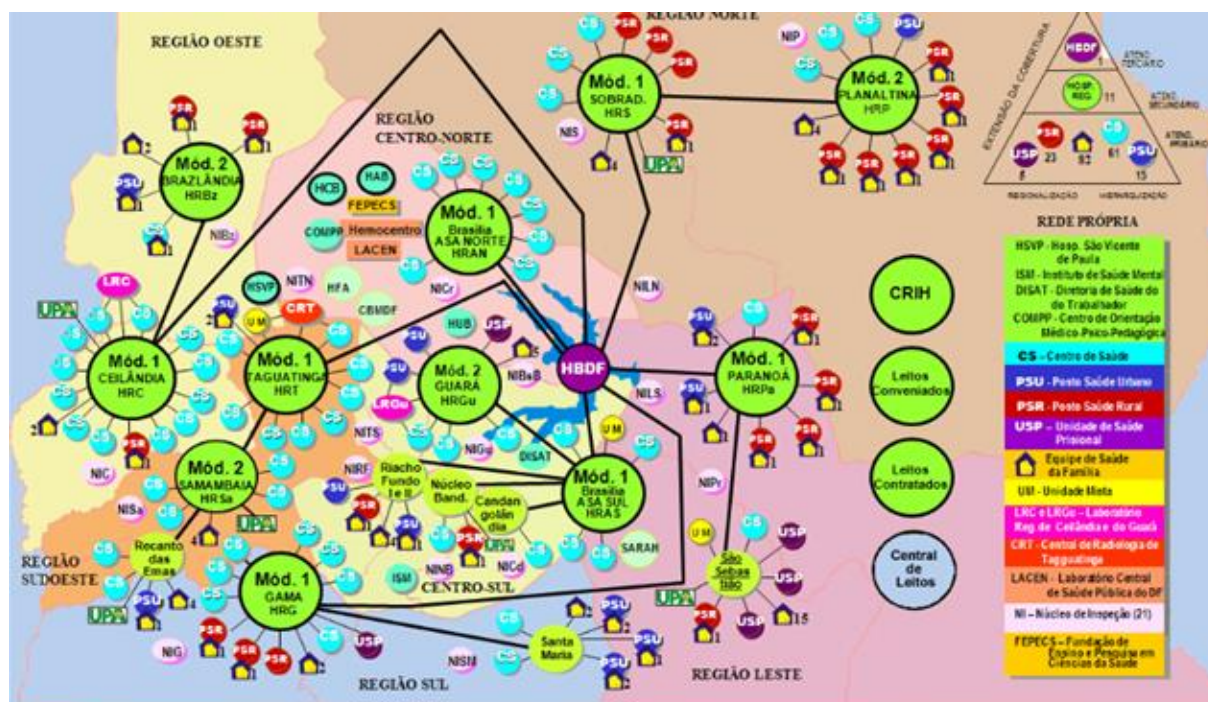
REGIÃO OESTE

REGIÃO NORTE

REGIÃO CENTRO-NORTE

Mód. 1 SOBRAD. HRS

Mód. 2 PLANALTINA HRP

Mód. 2 BRAZLÂNDIA HRBz

Mód. 1 Brasília ASA NORTE HRAN

HCB HAB FEPECS COMPP Hemocentro LACEN

HSVP NITN HFA CBMDF CRT UM

Mód. 1 CEILÂNDIA HRC

Mód. 1 TAGUATINGA HRT

Mód. 2 GUARÁ HRGu

HUB USP NIBsB

HBDF

NILN NILS

Mód. 1 PARANOÁ HRPa

Mód. 2 SAMAMBAIA HRSa

Riacho Fundo I e II

Núcleo Band.

Candangolândia

Mód. 1 Brasília ASA SUL HRAS

DISAT SARAH

Recanto das Emas

Mód. 1 GAMA HRG

ISM NINB NICd

CENTRO-SUL

São Sebastião

Santa Maria

REGIÃO SUDOESTE

REGIÃO SUL

REGIÃO LESTE

UPA

CS PSU PSR USP LRC LRGu NIC NISa NIG NISM NIRF NITS NIGu NIPr NIP NIS NIBz NICr

HBDF 1 ATENÇ. TERCIÁRIO

HOSP. REG. 11 ATENÇ. SECUNDÁRIO

USP 6 PSR 23 82 CS 61 PSU 15 ATENÇ. PRIMÁRIO

EXTENSÃO DA COBERTURA

REGIONALIZAÇÃO HIERARQUIZAÇÃO

REDE PRÓPRIA

HSVP - Hosp. São Vicente de Paula
ISM - Instituto de Saúde Mental
DISAT - Diretoria de Saúde do Trabalhador
COMPP - Centro de Orientação Médico-Psico-Pedagógica

CS - Centro de Saúde
PSU - Posto Saúde Urbano
PSR - Posto Saúde Rural
USP - Unidade de Saúde Prisional
Equipe de Saúde da Família
UM - Unidade Mista
LRC e LRGu - Laboratório Reg. de Ceilândia e do Guará
CRT - Central de Radiologia de Taguatinga
LACEN - Laboratório Central de Saúde Pública do DF
NI - Núcleo de Inspeção (21)
FEPECS - Fundação de Ensino e Pesquisa em Ciências da Saúde

CRIH

Leitos Conveniados

Leitos Contratados

Central de Leitos